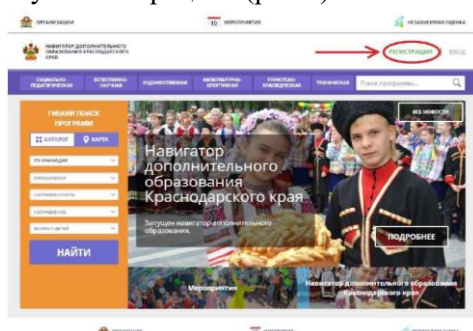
ОРГАНИЗАЦИИ 10 МЕРОПРИЯТИЯ НЕЗАВИСИМАЯ ОЦЕНКА

НАВИГАТОР ДОПОЛНИТЕЛЬНОГО ОБРАЗОВАНИЯ КРАСНОДАРСКОГО КРАЯ

РЕГИСТРАЦИЯ ВХОД

СОЦИАЛЬНО-ПЕДАГОГИЧЕСКАЯ ЕСТЕСТВЕННО-НАУЧНАЯ ХУДОЖЕСТВЕННАЯ ФИЗКУЛЬТУРНО-СПОРТИВНАЯ ТУРИСТСКО-КРАЕВЕДЧЕСКАЯ ТЕХНИЧЕСКАЯ Поиск программы...

ГИБКИЙ ПОИСК ПРОГРАММ

КАТАЛОГ КАРТА

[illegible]
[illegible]
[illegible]
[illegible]
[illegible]

НАЙТИ

ВСЕ НОВОСТИ

Навигатор дополнительного образования Краснодарского края

Запущен навигатор дополнительного образования.

ПОДРОБНЕЕ

Мероприятия

Навигатор дополнительного образования Краснодарского края